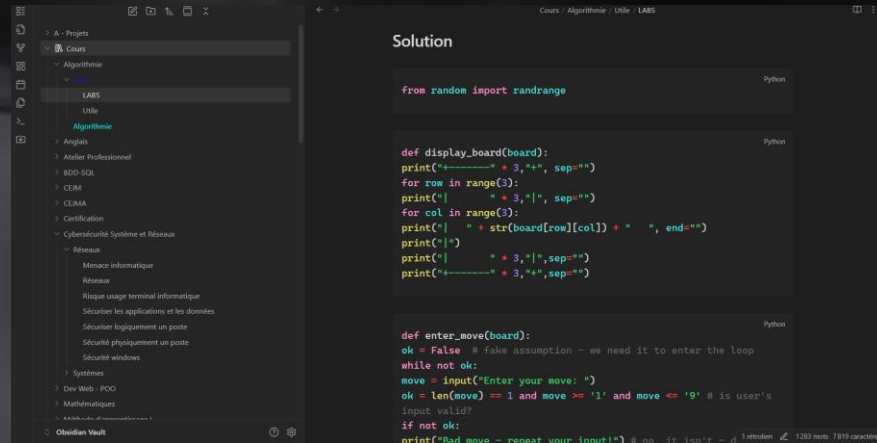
A - Projets
Cours
Algorithmie
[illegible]
LABS
Utile
Algorithmie
Anglais
Atelier Professionnel
BDD-SQL
CEJM
CEJMA
Certification
Cybersécurité Système et Réseaux
Réseaux
Menace informatique
Réseaux
Risque usage terminal informatique
Sécuriser les applications et les données
Sécuriser logiquement un poste
Sécurité physiquement un poste
Sécurité windows
Systèmes
Dev Web - POO
Mathématiques
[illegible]
Obsidian Vault

Cours / Algorithmie / Utile / LABS

Solution

Python
from random import randrange

Python
def display_board(board):
print("+-------" * 3,"+", sep="")
for row in range(3):
print("|       " * 3,"|", sep="")
for col in range(3):
print("|   " + str(board[row][col]) + "   ", end="")
print("|")
print("|       " * 3,"|",sep="")
print("+-------" * 3,"+",sep="")

Python
def enter_move(board):
ok = False  # fake assumption - we need it to enter the loop
while not ok:
move = input("Enter your move: ")
ok = len(move) == 1 and move >= '1' and move <= '9' # is user's input valid?
if not ok:
print("Bad move - repeat your input!") # no, it isn't - d

1 rétrolien  1283 mots  7 819 caractères